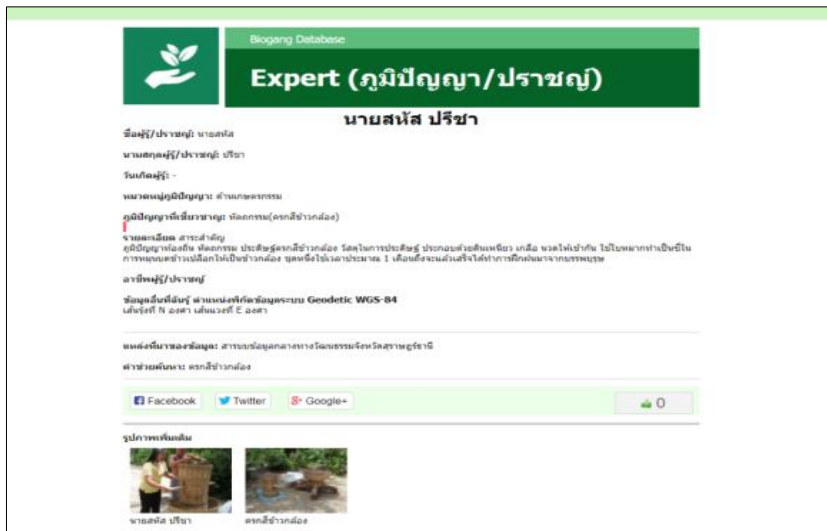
Biogang Database

Expert (ภูมิปัญญา/ปราชญ์)

นายสหัส ปรีชา

ชื่อผู้รู้/ปราชญ์: นายสหัส

นามสกุลผู้รู้/ปราชญ์: ปรีชา

วันเกิดผู้รู้: -

หมวดหมู่ภูมิปัญญา: ด้านเกษตรกรรม

ภูมิปัญญาที่เชี่ยวชาญ: หัตถกรรม(ครกสีข้าวกล้อง)

รายละเอียด สาระสำคัญ
ภูมิปัญญาท้องถิ่น หัตถกรรม ประดิษฐ์ครกสีข้าวกล้อง วัสดุในการประดิษฐ์ ประกอบด้วยดินเหนียว เกลือ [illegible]

อาชีพผู้รู้/ปราชญ์

ข้อมูลอื่นที่อินฐ์ ตำแหน่งพิกัดข้อมูลระบบ Geodetic WGS-84
เส้นรุ้งที่ N องศา เส้นแวงที่ E องศา

แหล่งที่มาของข้อมูล: สารบบข้อมูลกลางทางวัฒนธรรมจังหวัดสุราษฎร์ธานี

คำช่วยค้นหา: ครกสีข้าวกล้อง

Facebook Twitter Google+ 0

รูปภาพเพิ่มเติม

นายสหัส ปรีชา ครกสีข้าวกล้อง